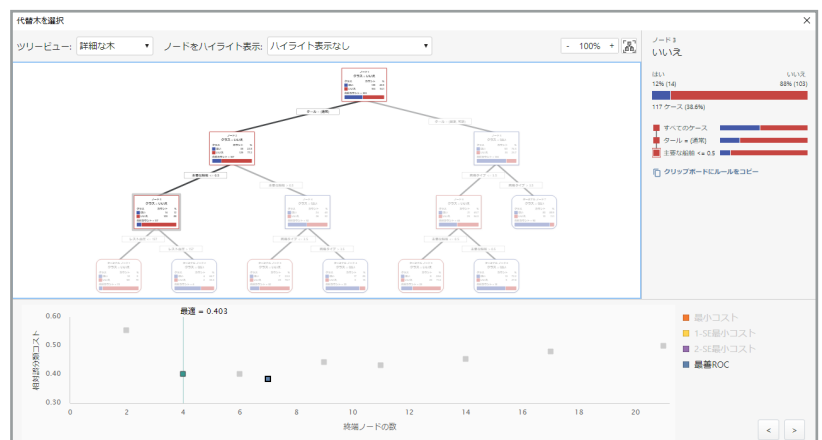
代替木を選択

ツリービュー: 詳細な木

ノードをハイライト表示: ハイライト表示なし

- 100% +

ノード 8
いいえ

はい
12% (14)

いいえ
88% (103)

117 ケース (38.6%)

すべてのケース
クール = {通常}
主要な船舶 <= 0.5

クリップボードにルールをコピー

クール = {通常}

主要な船舶 <= 0.5

最適 = 0.403

0.60
0.50
0.40
0.30

相対誤分類コスト

0 2 4 6 8 10 12 14 16 18 20

終端ノードの数

最小コスト
1-SE最小コスト
2-SE最小コスト
最善ROC

< >